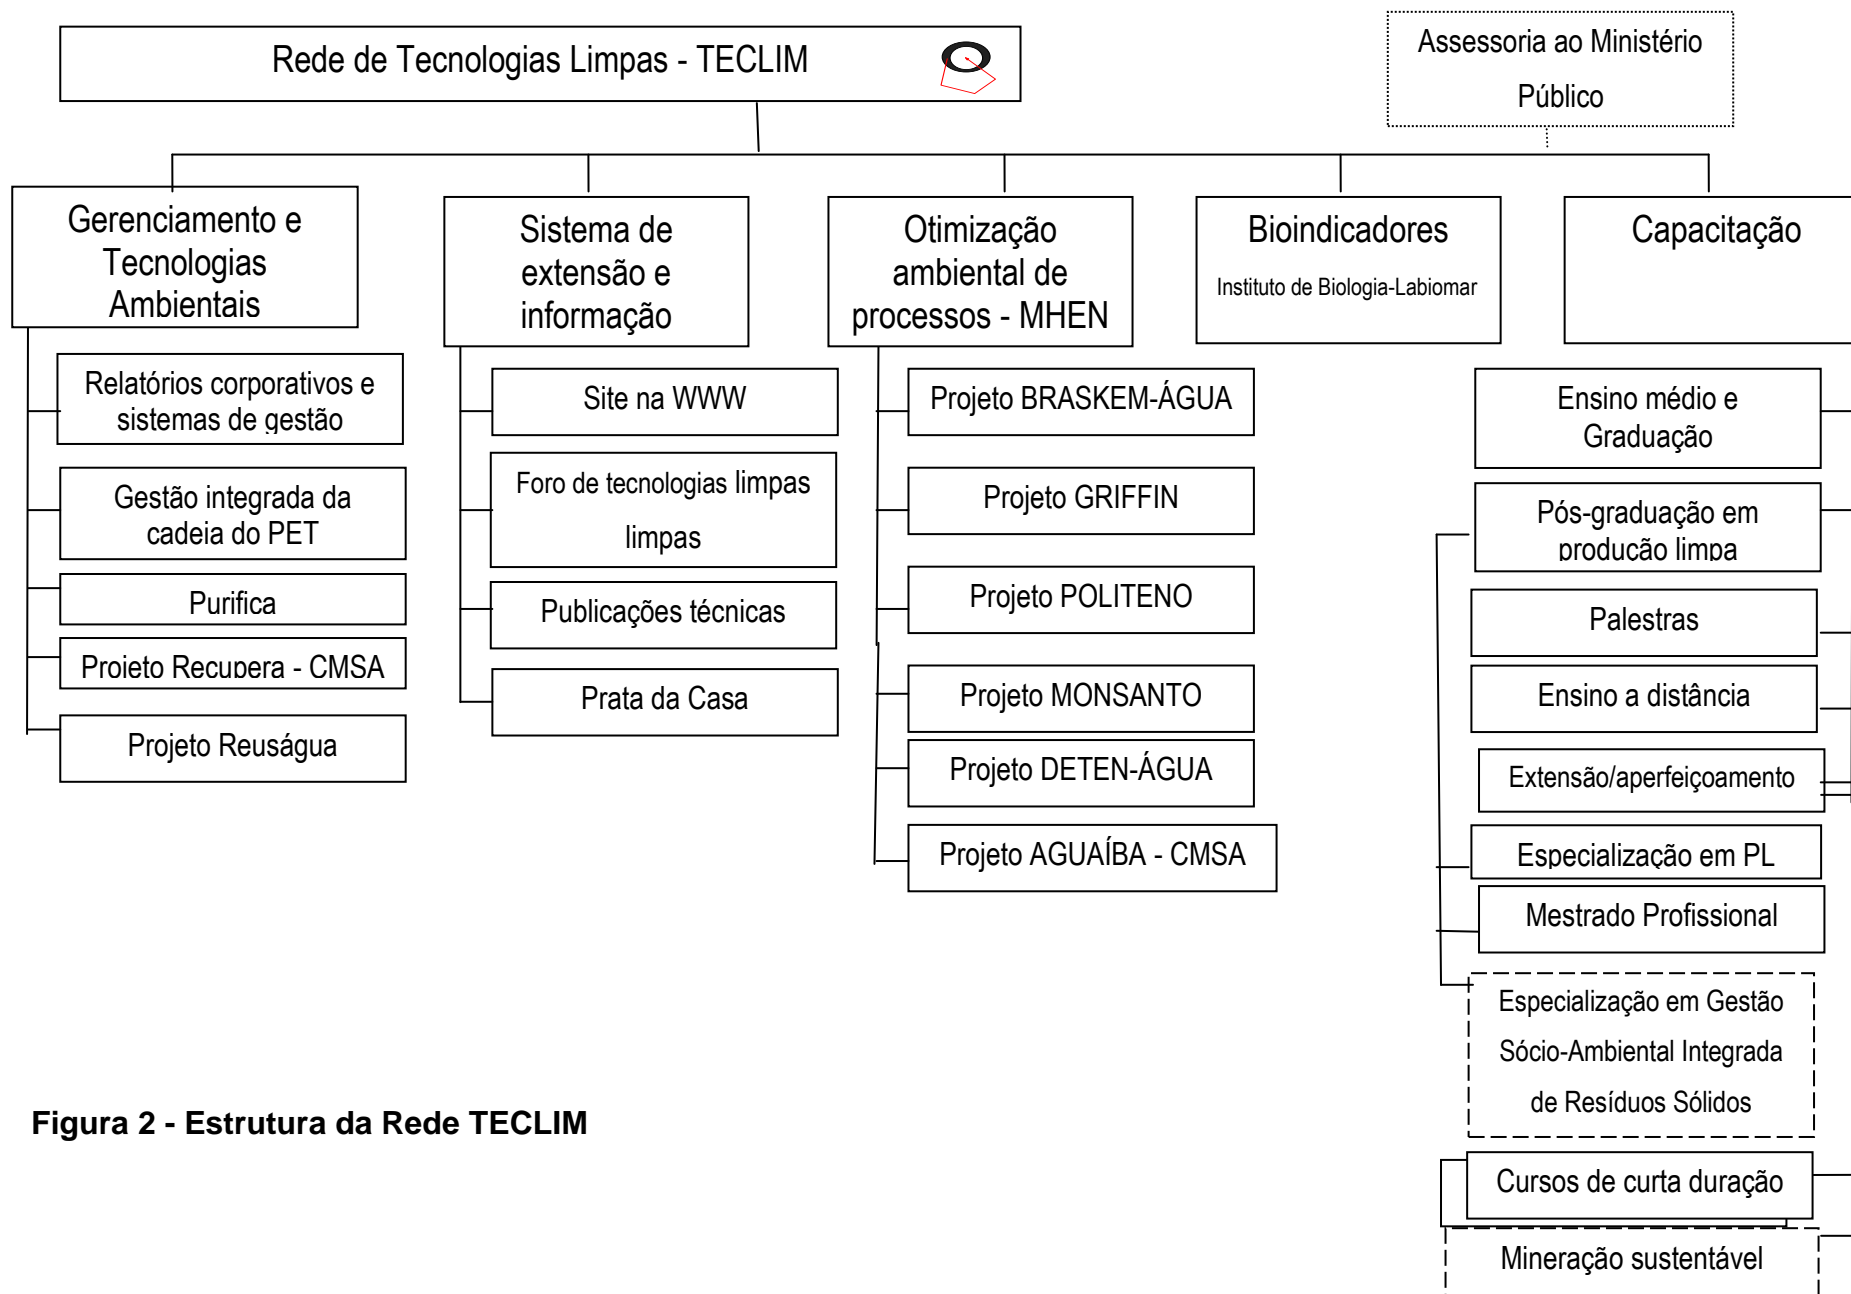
Rede de Tecnologias Limpas - TECLIM

Assessoria ao Ministério Público

Gerenciamento e Tecnologias Ambientais

Relatórios corporativos e sistemas de gestão

Gestão integrada da cadeia do PET

Purifica

Projeto Recupera - CMSA

Projeto Reuságua

Sistema de extensão e informação

Site na WWW

Foro de tecnologias limpas limpas

Publicações técnicas

Prata da Casa

Otimização ambiental de processos - MHEN

Projeto BRASKEM-ÁGUA

Projeto GRIFFIN

Projeto POLITENO

Projeto MONSANTO

Projeto DETEN-ÁGUA

Projeto AGUAÍBA - CMSA

Bioindicadores
Instituto de Biologia-Labiomar

Capacitação

Ensino médio e Graduação

Pós-graduação em produção limpa

Palestras

Ensino a distância

Extensão/aperfeiçoamento

Especialização em PL

Mestrado Profissional

Especialização em Gestão Sócio-Ambiental Integrada de Resíduos Sólidos

Cursos de curta duração

Mineração sustentável

Figura 2 - Estrutura da Rede TECLIM